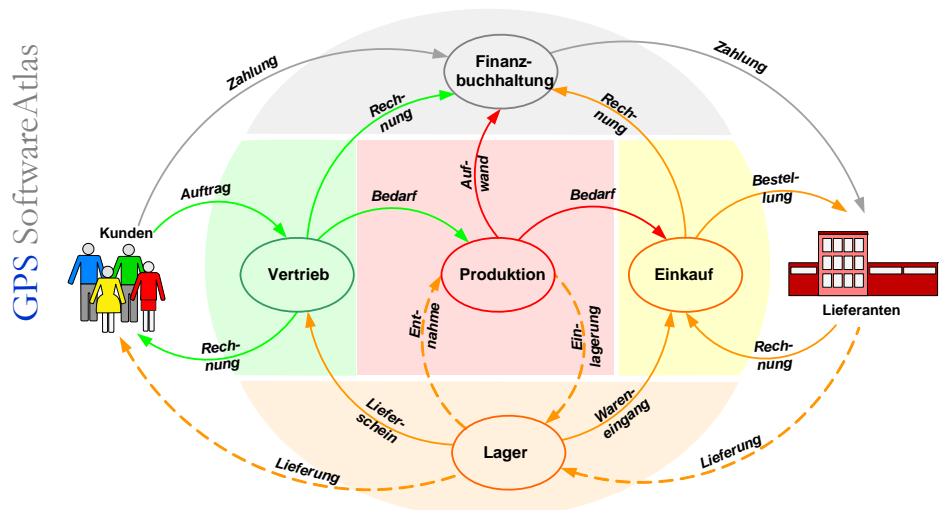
GPS SoftwareAtlas

Zahlung

Finanzbuchhaltung

Zahlung

Rechnung

Rechnung

Aufwand

Auftrag

Bedarf

Bedarf

Bestellung

Kunden

Vertrieb

Produktion

Einkauf

Lieferanten

Entnahme

Einlagerung

Rechnung

Rechnung

Lieferschein

Wareneingang

Lager

Lieferung

Lieferung